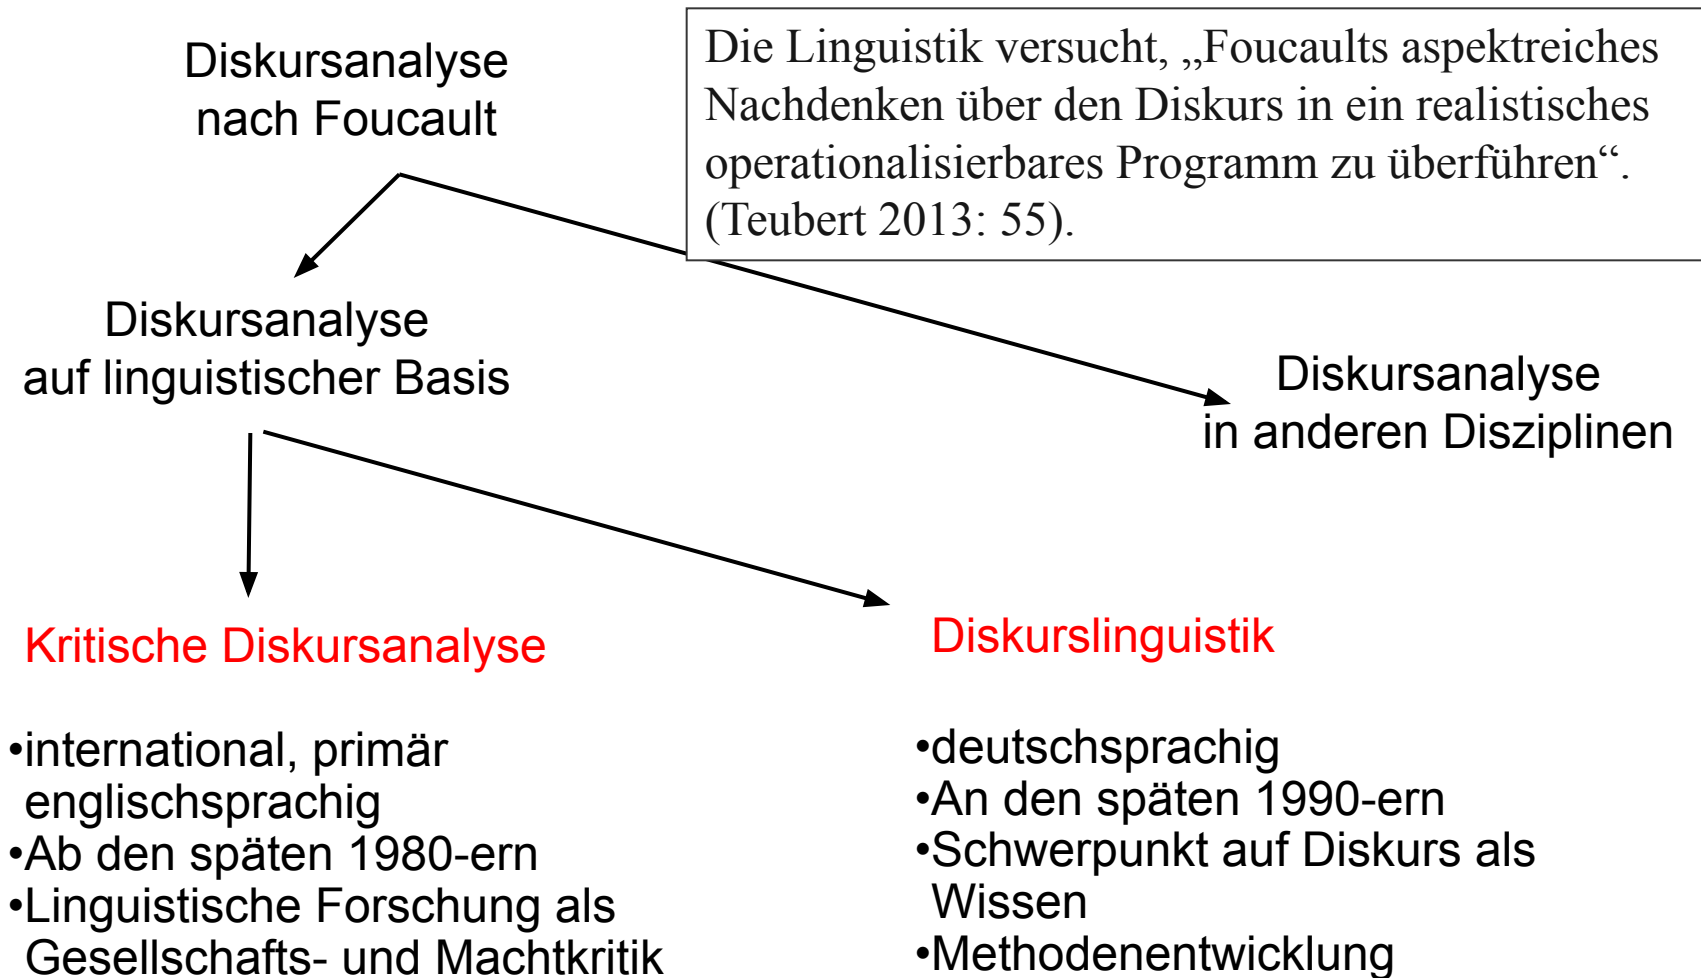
Diskursanalyse nach Foucault

Die Linguistik versucht, „Foucaults aspektreiches Nachdenken über den Diskurs in ein realistisches operationalisierbares Programm zu überführen“. (Teubert 2013: 55).

Diskursanalyse auf linguistischer Basis

Diskursanalyse in anderen Disziplinen

Kritische Diskursanalyse

•international, primär englischsprachig
•Ab den späten 1980-ern
•Linguistische Forschung als Gesellschafts- und Machtkritik

Diskurslinguistik

•deutschsprachig
•An den späten 1990-ern
•Schwerpunkt auf Diskurs als Wissen
•Methodenentwicklung